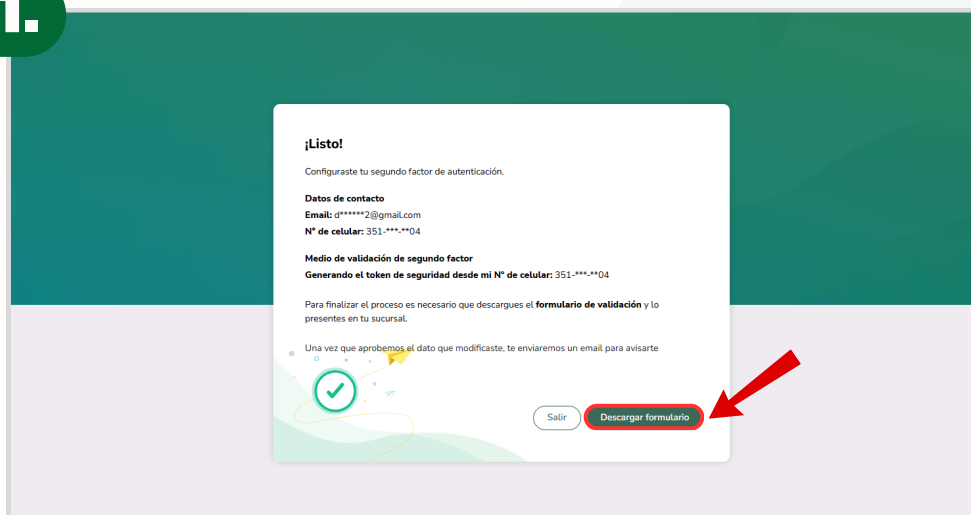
1.

¡Listo!

Configuraste tu segundo factor de autenticación.

**Datos de contacto**
**Email:** d******2@gmail.com
**N° de celular:** 351-***-**04

**Medio de validación de segundo factor**
**Generando el token de seguridad desde mi N° de celular:** 351-***-**04

Para finalizar el proceso es necesario que descargues el **formulario de validación** y lo presentes en tu sucursal.

Una vez que aprobemos el dato que modificaste, te enviaremos un email para avisarte

Salir

Descargar formulario